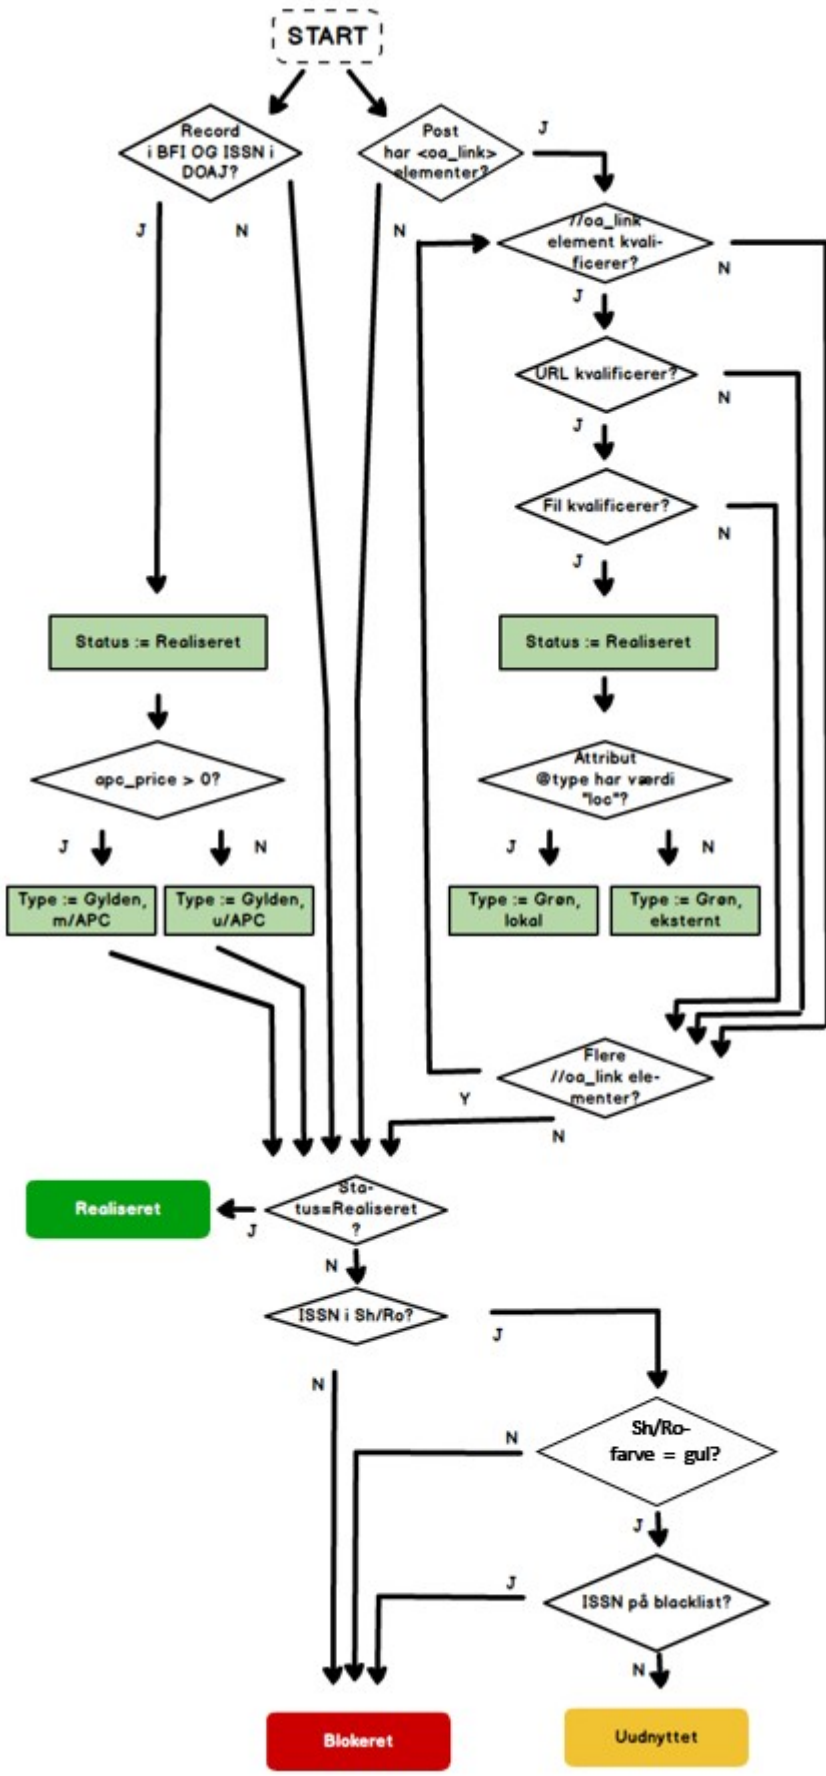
START

Record i BFI OG ISSN i DOAJ?

Post har <oa_link> elementer?

J

J

N

N

//oa_link element kvalificerer?

N

J

URL kvalificerer?

N

J

Fil kvalificerer?

N

J

Status := Realiseret

Status := Realiseret

apc_price > 0?

Attribut @type har værdi "loc"?

J

N

J

N

Type := Gylden, m/APC

Type := Gylden, u/APC

Type := Grøn, lokal

Type := Grøn, eksternt

Flere //oa_link elementer?

Y

N

Realiseret

Status=Realiseret?

J

N

ISSN i Sh/Ro?

J

N

Sh/Ro-farve = gul?

N

J

ISSN på blacklist?

J

N

Blokeret

Uudnyttet